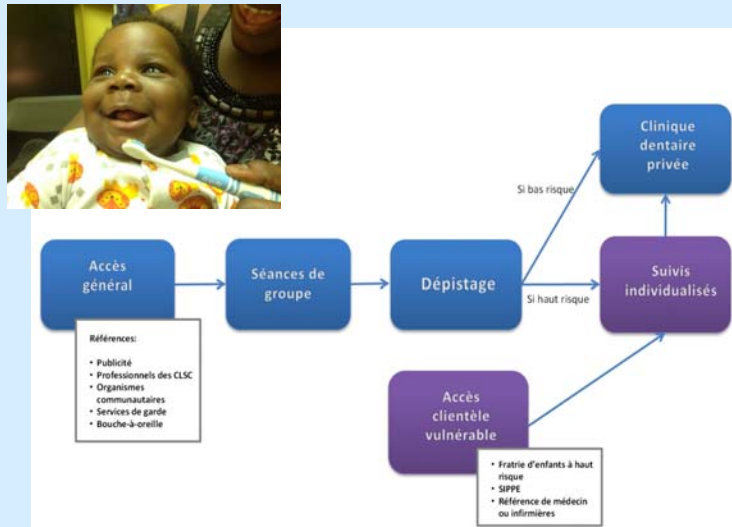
Clinique dentaire privée

Si bas risque

Accès général

Séances de groupe

Dépistage

Si haut risque

Suivis individualisés

Références:

- Publicité
- Professionnels des CLSC
- Organismes communautaires
- Services de garde
- Bouche-à-oreille

Accès clientèle vulnérable

- Fratrie d'enfants à haut risque
- SIPPE
- Référence de médecin ou infirmières